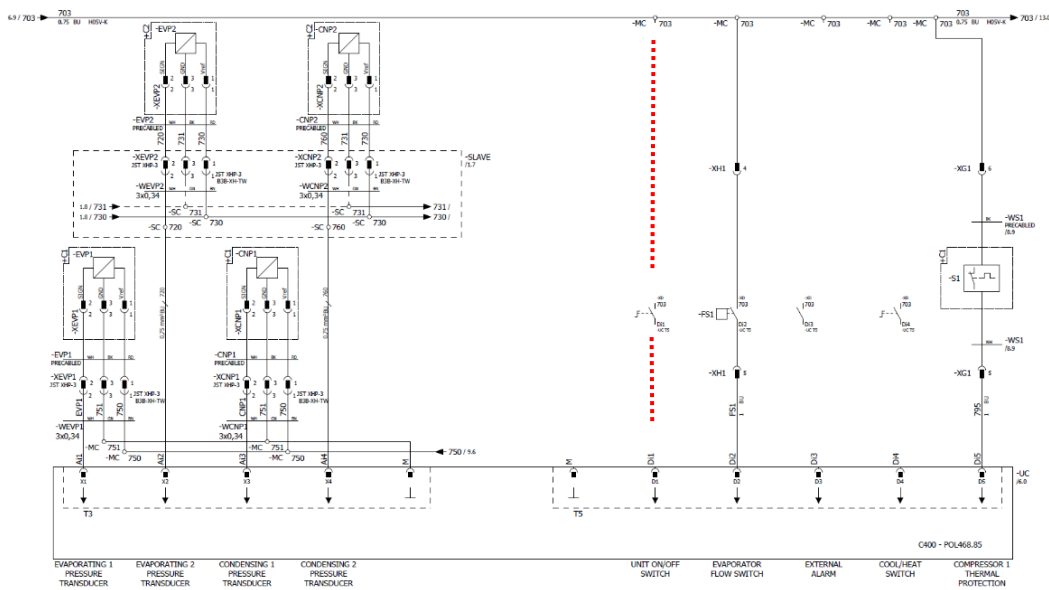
6.9 / 703
703
0.75 BU H05V-K
-MC 703
-MC 703
-MC 703
-MC 703
-MC 703
703
0.75 BU H05V-K
703 / 13.4

-EVP2
SIGN GND Vref
2 3 1
-XEVP2
-EVP2
PRECABLED
WH BK SD
720 731 730
-XEVP2
JST XHP-3
2 3 1
JST XHP-3
B3B-XH-TW
-WEVP2
3x0,34
WH GN BN
1.8 / 731
1.8 / 730
-SC 731
-SC 720
-SC 730

-CNP2
SIGN GND Vref
2 3 1
-XCNP2
-CNP2
PRECABLED
WH BK SD
760 731 730
-XCNP2
JST XHP-3
JST XHP-3
B3B-XH-TW
-WCNP2
3x0,34
WH GN BN
-SC 731
-SC 730
-SC 760
731 /
730 /
-SLAVE
/1.7

-XG1
6
BK
-WS1
PRECABLED
/8.9
-S1
BN
-WS1
/8.9
-XG1
6
795
BU

-XH1
4
XD 703
-FS1
DI2
UCT2
-XH1
8
FS1

XD 703
DI1
UCT2
XD 703
DI3
UCT2
XD 703
DI4
UCT2

-EVP1
SIGN GND Vref
2 3 1
-XEVP1
-EVP1
PRECABLED
WH BK SD
-XEVP1
JST XHP-3
JST XHP-3
B3B-XH-TW
EVP1 751 750
WH GN BN
-WEVP1
3x0,34
0,75 mm² BU / 720

-CNP1
SIGN GND Vref
2 3 1
-XCNP1
-CNP1
PRECABLED
WH BK SD
-XCNP1
JST XHP-3
JST XHP-3
B3B-XH-TW
CNP1 751 750
WH GN BN
-WCNP1
3x0,34
0,75 mm² BU / 760

-MC 751
-MC 750
-MC 751
-MC 750
750 / 9.6

AI1 AI2 AI3 AI4 M
X1 X2 X3 X4
T3
M DI1 DI2 DI3 DI4 DI5
D1 D2 D3 D4 D5
T5
-UC
/6.0
C400 - POL468.85

EVAPORATING 1 PRESSURE TRANSDUCER
EVAPORATING 2 PRESSURE TRANSDUCER
CONDENSING 1 PRESSURE TRANSDUCER
CONDENSING 2 PRESSURE TRANSDUCER
UNIT ON/OFF SWITCH
EVAPORATOR FLOW SWITCH
EXTERNAL ALARM
COOL/HEAT SWITCH
COMPRESSOR 1 THERMAL PROTECTION